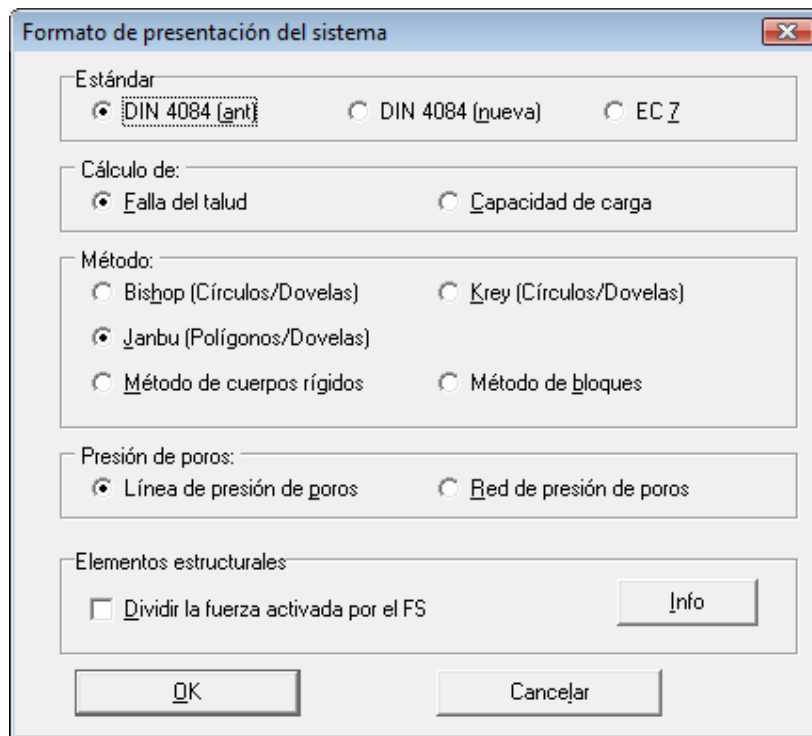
Formato de presentación del sistema

Estándar
DIN 4084 (ant)
DIN 4084 (nueva)
EC 7

Cálculo de:
Falla del talud
Capacidad de carga

Método:
Bishop (Círculos/Dovelas)
Krey (Círculos/Dovelas)
Janbu (Polígonos/Dovelas)
Método de cuerpos rígidos
Método de bloques

Presión de poros:
Línea de presión de poros
Red de presión de poros

Elementos estructurales
Dividir la fuerza activada por el FS
Info

OK
Cancelar